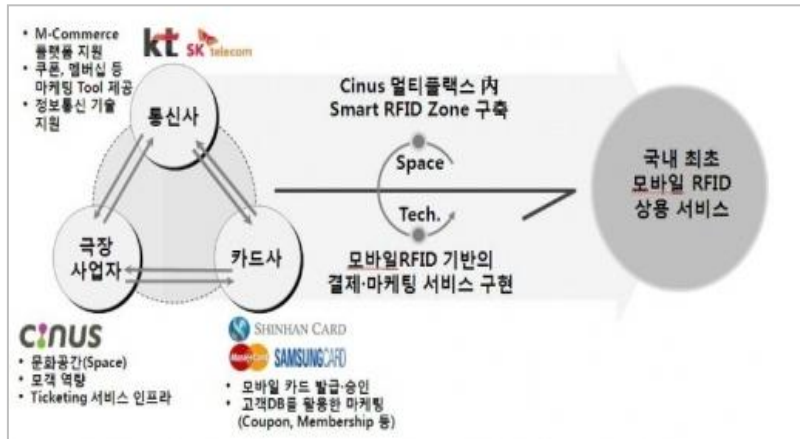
• M-Commerce 플랫폼 지원
• 쿠폰, 멤버십 등 마케팅 Tool 제공
• 정보통신 기술 지원

kt SK telecom

통신사

극장 사업자

카드사

Cinus 멀티플렉스 內 Smart RFID Zone 구축

Space

Tech.

모바일RFID 기반의 결제·마케팅 서비스 구현

국내 최초 모바일 RFID 상용 서비스

CINUS
• 문화공간(Space)
• 모객 역량
• Ticketing 서비스 인프라

SHINHAN CARD
MasterCard SAMSUNGCARD
• 모바일 카드 발급·승인
• 고객DB를 활용한 마케팅 (Coupon, Membership 등)